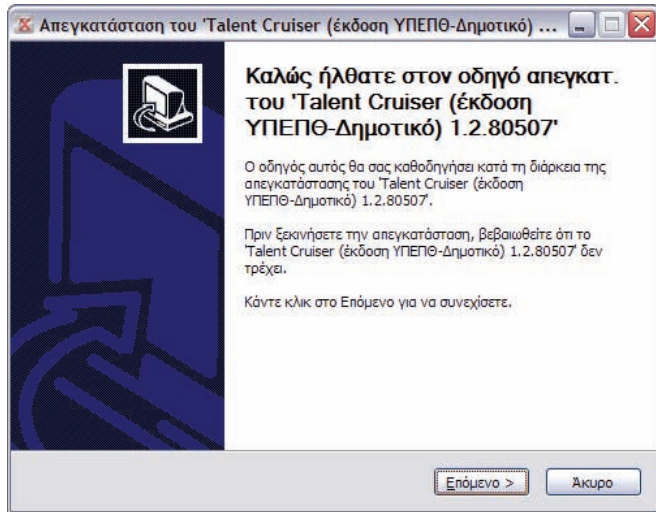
Απεγκατάσταση του 'Talent Cruiser (έκδοση ΥΠΕΠΘ-Δημοτικό) ...

Καλώς ήλθατε στον οδηγό απεγκατ. του 'Talent Cruiser (έκδοση ΥΠΕΠΘ-Δημοτικό) 1.2.80507'

Ο οδηγός αυτός θα σας καθοδηγήσει κατά τη διάρκεια της απεγκατάστασης του 'Talent Cruiser (έκδοση ΥΠΕΠΘ-Δημοτικό) 1.2.80507'.

Πριν ξεκινήσετε την απεγκατάσταση, βεβαιωθείτε ότι το 'Talent Cruiser (έκδοση ΥΠΕΠΘ-Δημοτικό) 1.2.80507' δεν τρέχει.

Κάντε κλικ στο Επόμενο για να συνεχίσετε.

Επόμενο >

Άκυρο